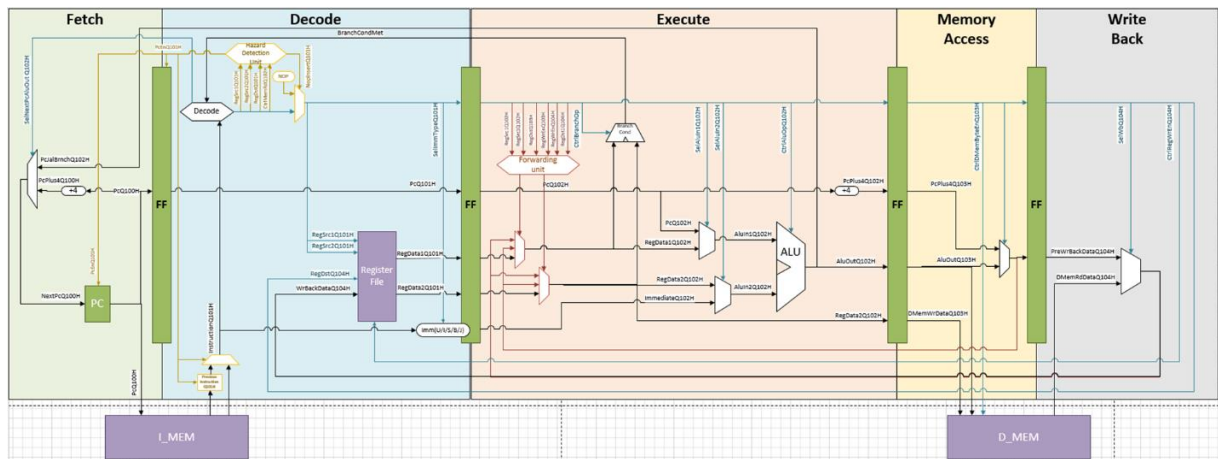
Fetch

Decode

Execute

Memory Access

Write Back

BranchCondMet

Hazard Detection Unit

NOP

Decode

SelNextPcAluOutQ102H

PcJalBrnchQ102H

PcPlus4Q100H

+4

PcQ100H

NextPcQ100H

PC

PcQ100H

FF

InstructionQ101H

PcQ101H

RegSrc1Q101H

RegSrc2Q101H

RegDstQ104H

WrBackDataQ104H

Register File

RegData1Q101H

RegData2Q101H

Imm(U/I/S/B/J)

SelImmTypeQ101H

FF

Forwarding unit

Branch Cond

CtrlBranchOp

PcQ102H

PcQ102H

RegData1Q102H

AluIn1Q102H

RegData2Q102H

ImmediateQ102H

AluIn2Q102H

ALU

SelAluIn1Q102H

SelAluIn2Q102H

CtrlAluOpQ102H

AluOutQ102H

RegData2Q102H

PcPlus4Q102H

+4

FF

PcPlus4Q103H

AluOutQ103H

DMemWrDataQ103H

CtrlDMemByteEnQ103H

FF

SelWbQ104H

CtrlRegWrEnQ104H

PreWrBackDataQ104H

DMemRdDataQ104H

I_MEM

D_MEM